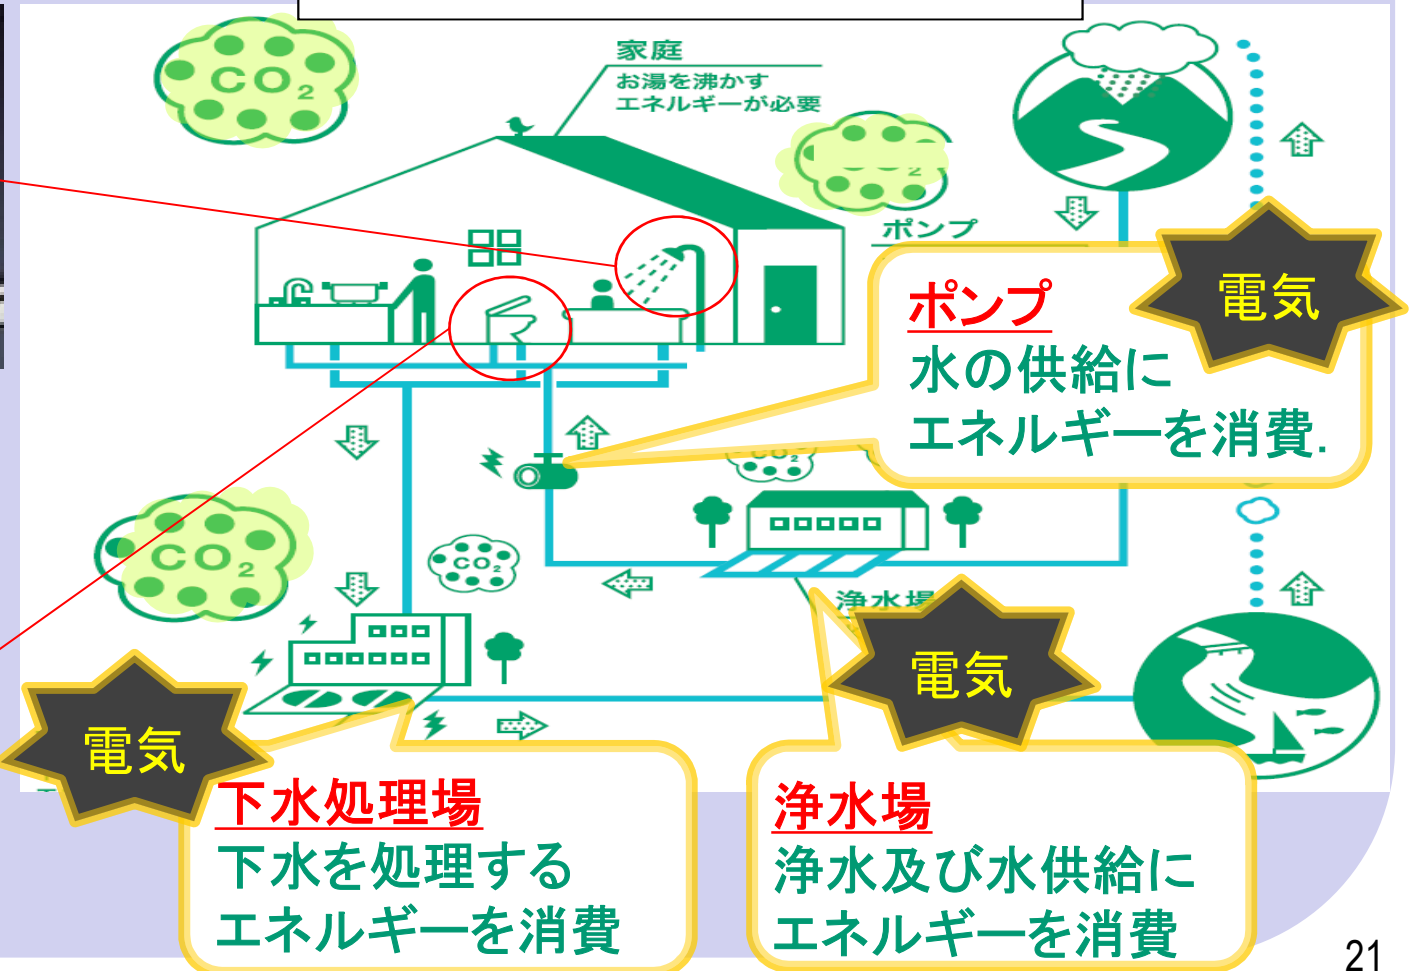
$CO_2$

家庭
お湯を沸かす
エネルギーが必要

$CO_2$

ポンプ

電気

ポンプ
水の供給に
エネルギーを消費.

$CO_2$

$CO_2$

$CO_2$

浄水場

電気

電気

下水処理場
下水を処理する
エネルギーを消費

浄水場
浄水及び水供給に
エネルギーを消費

21